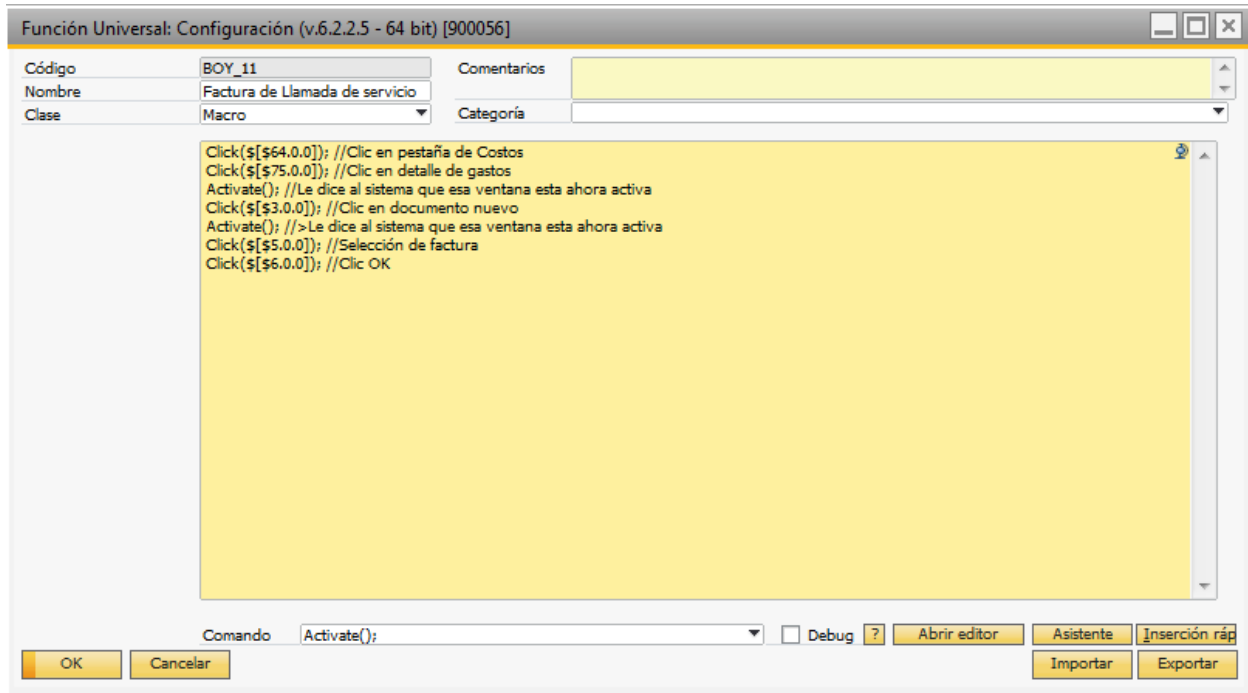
Función Universal: Configuración (v.6.2.2.5 - 64 bit) [900056]

Código BOY_11
Nombre Factura de Llamada de servicio
Clase Macro
Comentarios
Categoría

Click($[$64.0.0]); //Clic en pestaña de Costos
Click($[$75.0.0]); //Clic en detalle de gastos
Activate(); //Le dice al sistema que esa ventana esta ahora activa
Click($[$3.0.0]); //Clic en documento nuevo
Activate(); //>Le dice al sistema que esa ventana esta ahora activa
Click($[$5.0.0]); //Selección de factura
Click($[$6.0.0]); //Clic OK

Comando Activate();
Debug ? Abrir editor Asistente Inserción ráp

OK Cancelar
Importar Exportar